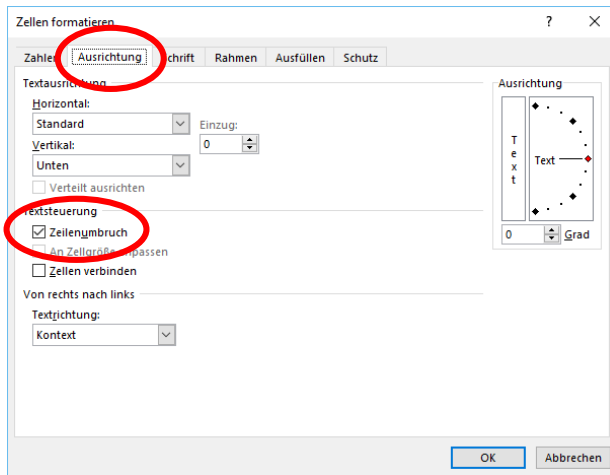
Zellen formatieren

?

X

Zahlen

Ausrichtung

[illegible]chrift

Rahmen

Ausfüllen

Schutz

Textausrichtung

Horizontal:

Standard

Einzug:

0

Vertikal:

Unten

Verteilt ausrichten

Textsteuerung

Zeilenumbruch

An Zellgröße anpassen

Zellen verbinden

Von rechts nach links

Textrichtung:

Kontext

Ausrichtung

T
e
x
t

Text

0

Grad

OK

Abbrechen